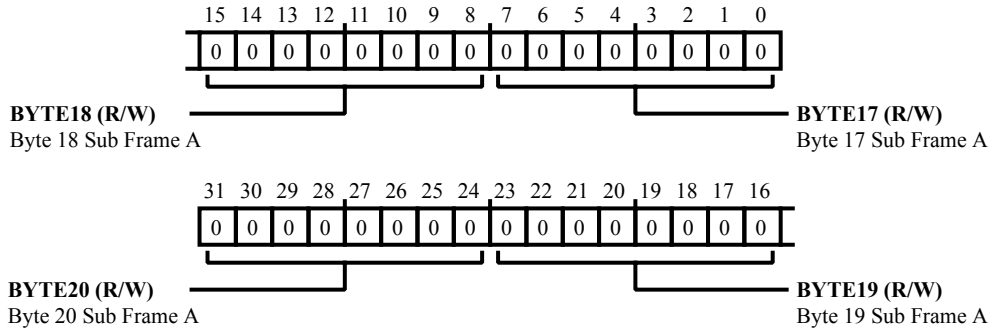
15 14 13 12 11 10 9 8 7 6 5 4 3 2 1 0

| 0 | 0 | 0 | 0 | 0 | 0 | 0 | 0 | 0 | 0 | 0 | 0 | 0 | 0 | 0 | 0 |
|---|---|---|---|---|---|---|---|---|---|---|---|---|---|---|---|

**BYTE18 (R/W)**
Byte 18 Sub Frame A

**BYTE17 (R/W)**
Byte 17 Sub Frame A

31 30 29 28 27 26 25 24 23 22 21 20 19 18 17 16

| 0 | 0 | 0 | 0 | 0 | 0 | 0 | 0 | 0 | 0 | 0 | 0 | 0 | 0 | 0 | 0 |
|---|---|---|---|---|---|---|---|---|---|---|---|---|---|---|---|

**BYTE20 (R/W)**
Byte 20 Sub Frame A

**BYTE19 (R/W)**
Byte 19 Sub Frame A